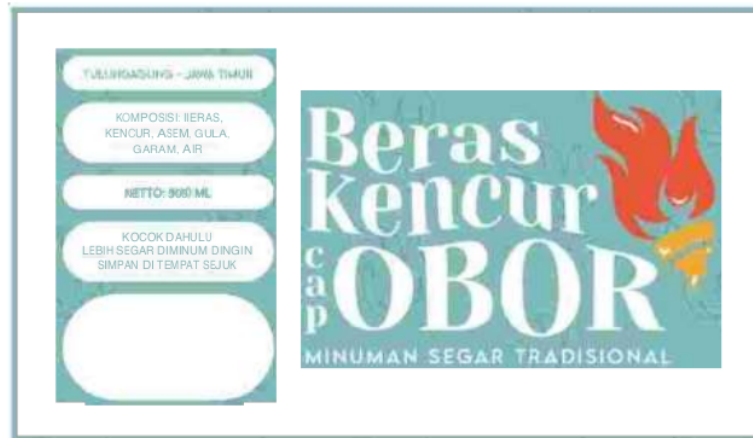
TULUNGAGUNG - JAWA TIMUR

KOMPOSISI: BERAS, KENCUR, ASEM, GULA, GARAM, AIR

NETTO: 500 ML

KOCOK DAHULU
LEBIH SEGAR DIMINUM DINGIN
SIMPAN DI TEMPAT SEJUK

Beras Kencur cap OBOR

MINUMAN SEGAR TRADISIONAL